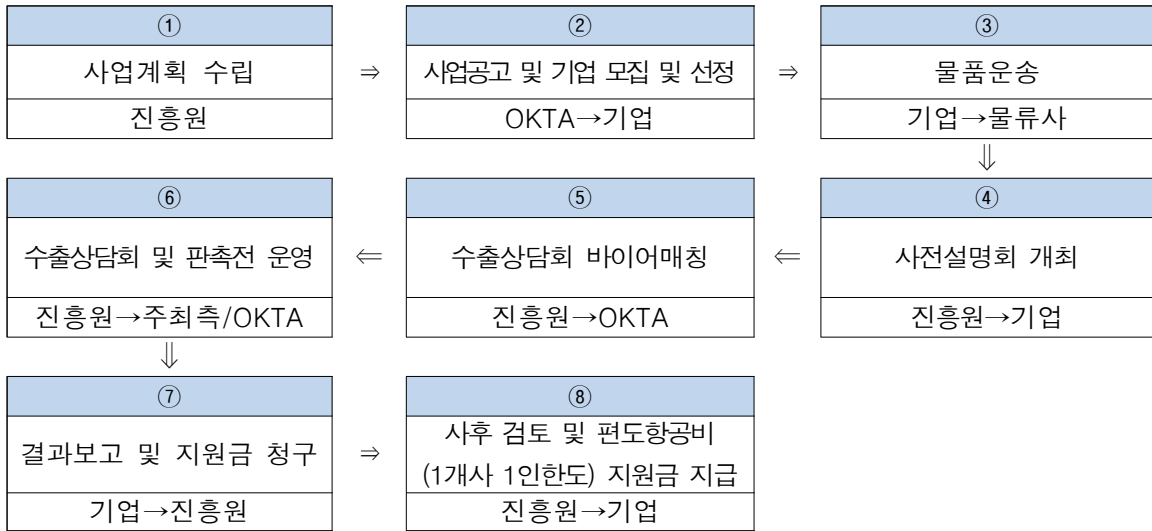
①
사업계획 수립
진흥원

⇒

②
사업공고 및 기업 모집 및 선정
OKTA→기업

⇒

③
물품운송
기업→물류사

⇓

④
사전설명회 개최
진흥원→기업

⇐

⑤
수출상담회 바이어매칭
진흥원→OKTA

⇐

⑥
수출상담회 및 판촉전 운영
진흥원→주최측/OKTA

⇓

⑦
결과보고 및 지원금 청구
기업→진흥원

⇒

⑧
사후 검토 및 편도항공비 (1개사 1인한도) 지원금 지급
진흥원→기업